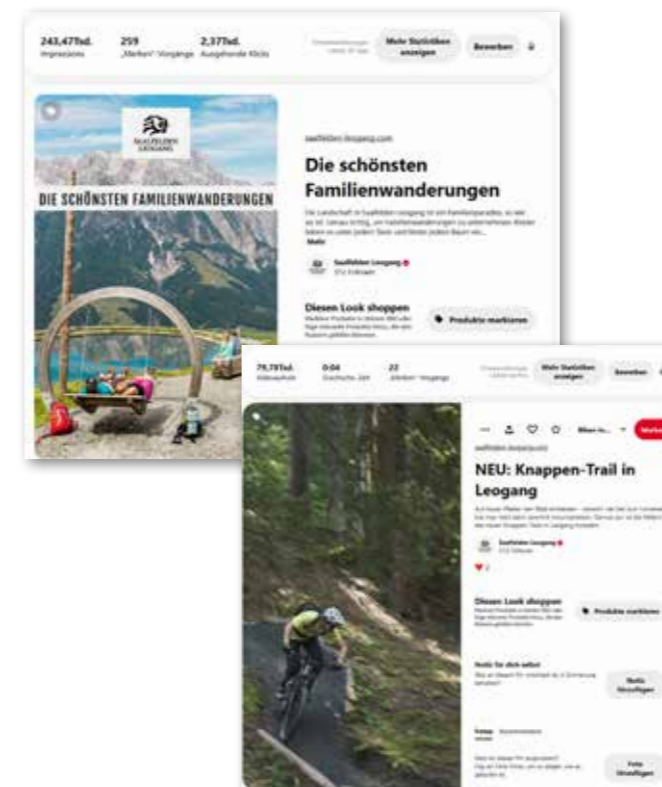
243,47Tsd. Impressions

259 „Merken"-Vorgänge

2,37Tsd. Ausgehende Klicks

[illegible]

Mehr Statistiken anzeigen

Bewerben

SAALFELDEN LEOGANG

DIE SCHÖNSTEN FAMILIENWANDERUNGEN

saalfelden-leogang.com

Die schönsten Familienwanderungen

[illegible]

Mehr

Saalfelden Leogang

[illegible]

Diesen Look shoppen

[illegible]

Produkte markieren

79,78Tsd. Videoaufrufe

0:04 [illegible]

22 „Merken"-Vorgänge

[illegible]

Mehr Statistiken anzeigen

Bewerben

Mehr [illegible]

Merken

saalfelden-leogang.com

NEU: Knappen-Trail in Leogang

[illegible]

Saalfelden Leogang

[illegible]

Diesen Look shoppen

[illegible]

Produkte markieren

Notiz für dich selbst

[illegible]

Notiz hinzufügen

Fotos Kommentare

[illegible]

Foto hinzufügen